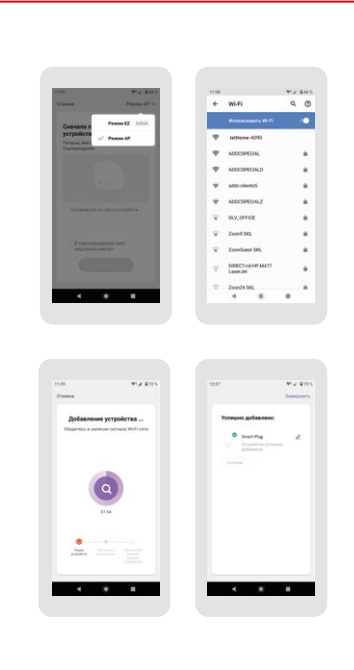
11:57

Отмена

Режим AP

Сначала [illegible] устройств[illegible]

Режим EZ

Режим AP

В подтверждение свет индикатора мигает

11:58

Wi-Fi

Использовать Wi-Fi

JetHome-A090

ADDCSPECIAL

ADDCSPECIAL0

addc-clients5

ADDCSPECIAL2

DLV_OFFICE

Zoon5 SKL

ZoonGuest SKL

DIRECT-cd-HP M477 LaserJet

Zoon24 SKL

11:59

Отмена

Добавление устройства ...

Убедитесь в наличии сигнала Wi-Fi сети

01:54

12:57

Завершить

Успешно добавлено:

Smart Plug

Устройство успешно добавлено